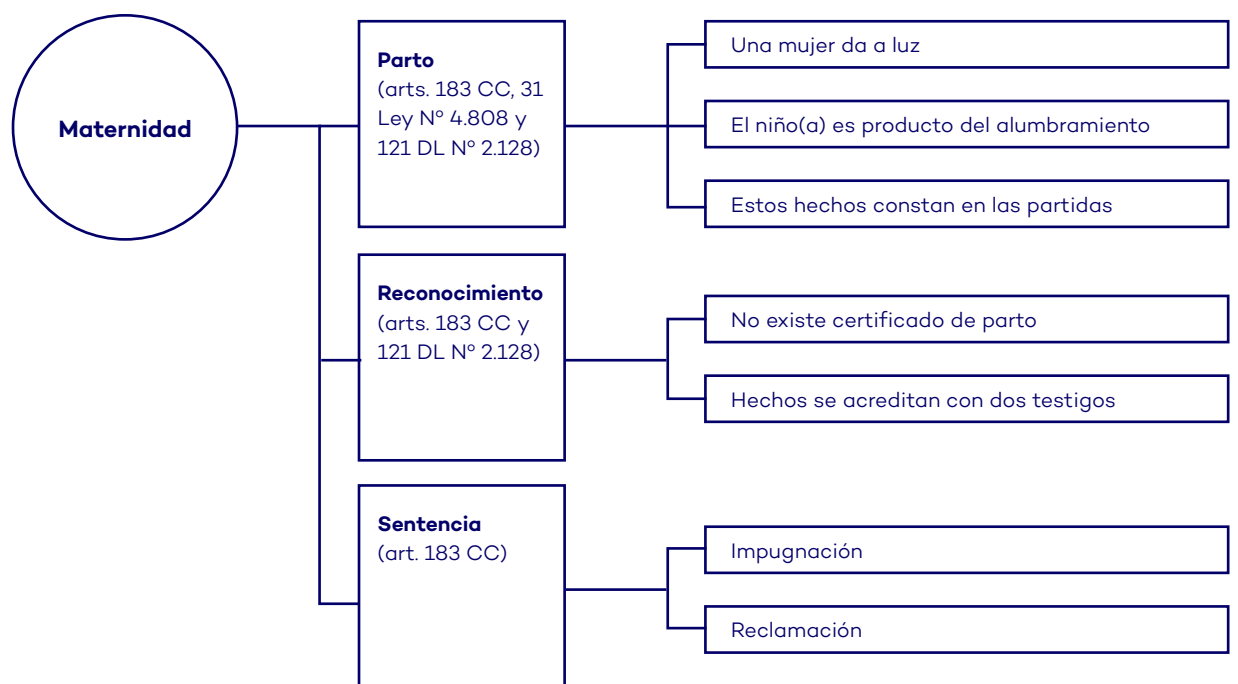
Maternidad

Parto
(arts. 183 CC, 31 Ley Nº 4.808 y 121 DL Nº 2.128)

Una mujer da a luz

El niño(a) es producto del alumbramiento

Estos hechos constan en las partidas

Reconocimiento
(arts. 183 CC y 121 DL Nº 2.128)

No existe certificado de parto

Hechos se acreditan con dos testigos

Sentencia
(art. 183 CC)

Impugnación

Reclamación